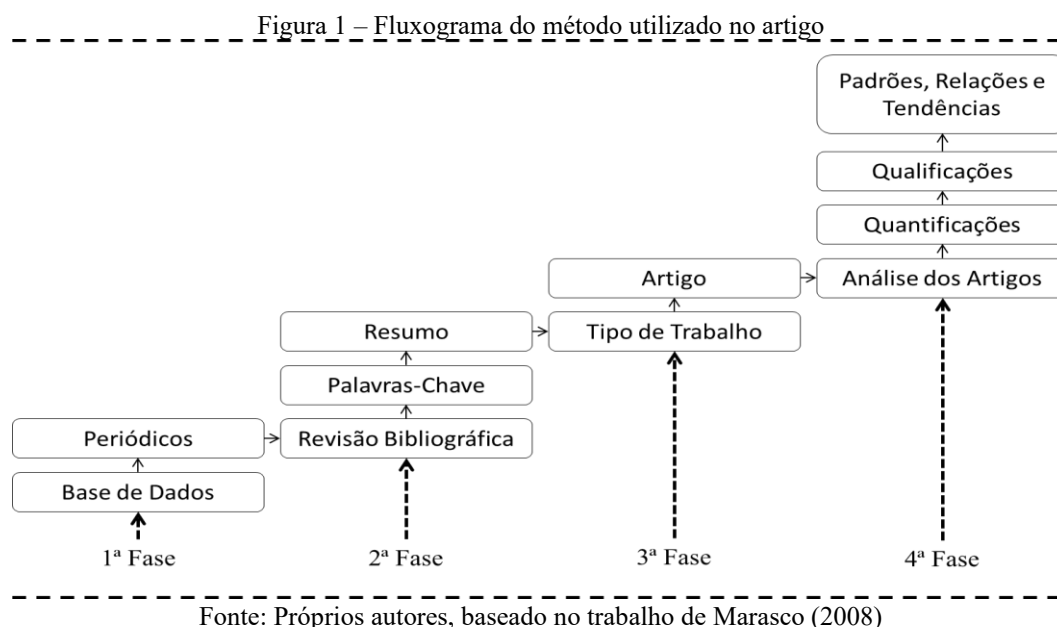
Figura 1 – Fluxograma do método utilizado no artigo

Padrões, Relações e Tendências

Qualificações

Quantificações

Artigo

Análise dos Artigos

Resumo

Tipo de Trabalho

Palavras-Chave

Periódicos

Revisão Bibliográfica

Base de Dados

1ª Fase

2ª Fase

3ª Fase

4ª Fase

Fonte: Próprios autores, baseado no trabalho de Marasco (2008)